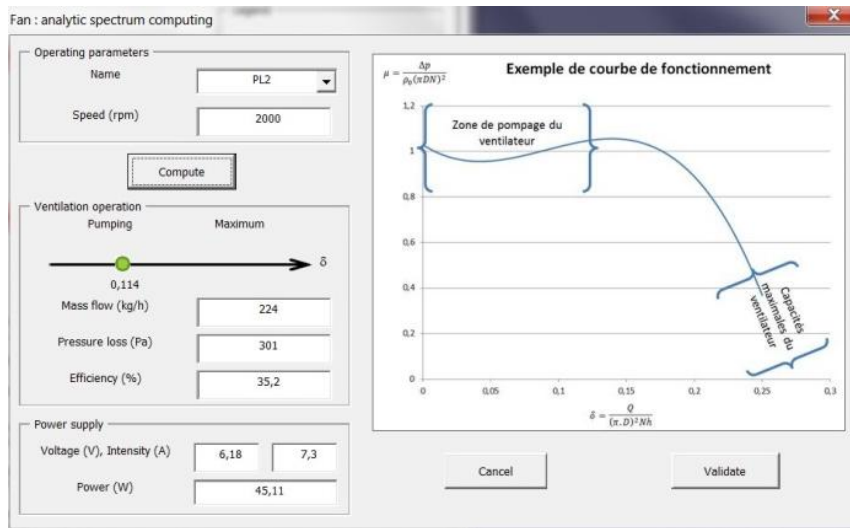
Fan : analytic spectrum computing

Operating parameters

Name PL2

Speed (rpm) 2000

Compute

Ventilation operation

Pumping Maximum

δ

0,114

Mass flow (kg/h) 224

Pressure loss (Pa) 301

Efficiency (%) 35,2

Power supply

Voltage (V), Intensity (A) 6,18 7,3

Power (W) 45,11

$\mu = \frac{\Delta p}{\rho_0(\pi DN)^2}$

Exemple de courbe de fonctionnement

1,2

1

0,8

0,6

0,4

0,2

0

Zone de pompage du ventilateur

Capacités maximales du ventilateur

0 0,05 0,1 0,15 0,2 0,25 0,3

$\delta = \frac{Q}{(\pi.D)^2 Nh}$

Cancel

Validate